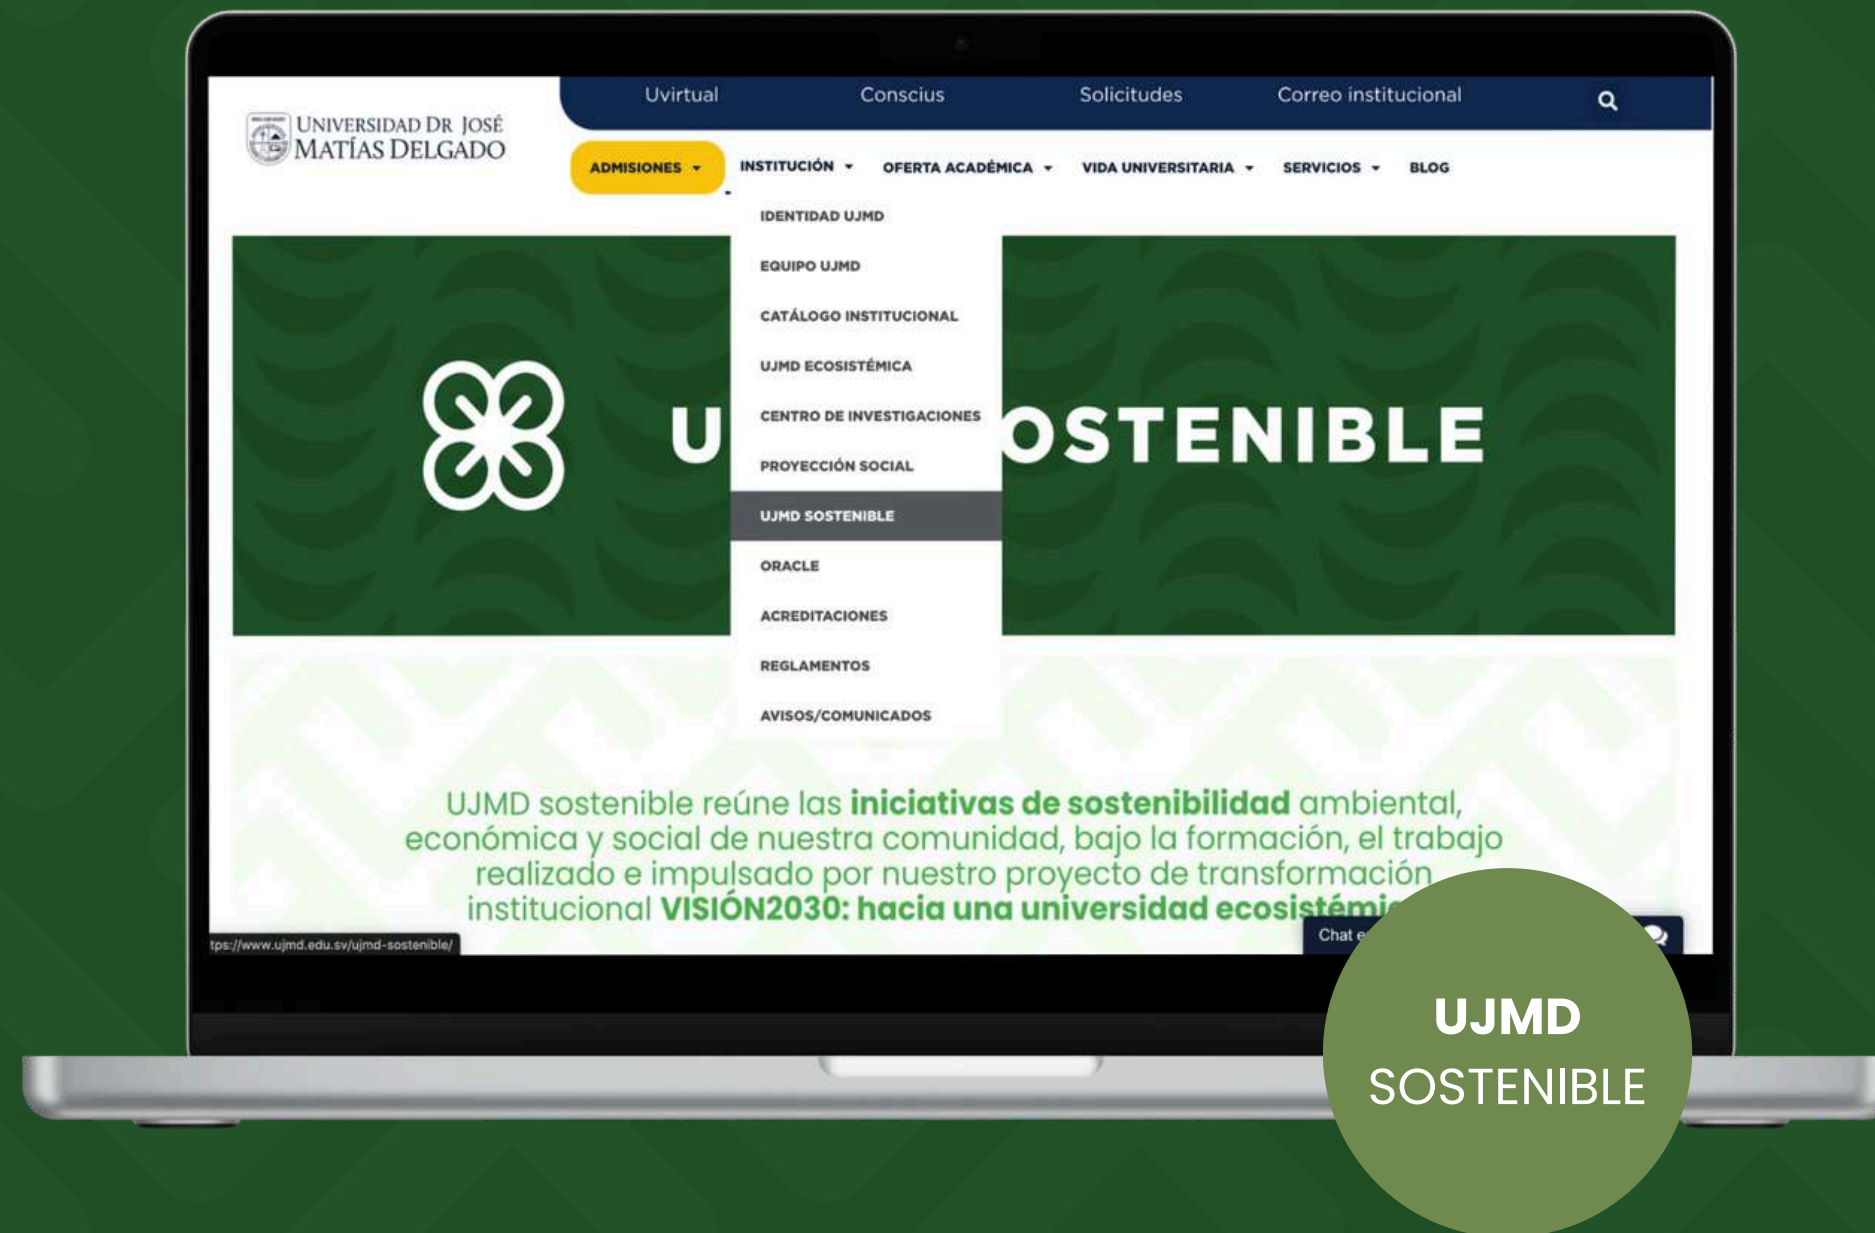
Uvirtual Conscius Solicitudes Correo institucional

UNIVERSIDAD DR JOSÉ MATÍAS DELGADO

ADMISIONES INSTITUCIÓN OFERTA ACADÉMICA VIDA UNIVERSITARIA SERVICIOS BLOG

IDENTIDAD UJMD
EQUIPO UJMD
CATÁLOGO INSTITUCIONAL
UJMD ECOSISTÉMICA
CENTRO DE INVESTIGACIONES
PROYECCIÓN SOCIAL
UJMD SOSTENIBLE
ORACLE
ACREDITACIONES
REGLAMENTOS
AVISOS/COMUNICADOS

U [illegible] OSTENIBLE

UJMD sostenible reúne las iniciativas de sostenibilidad ambiental, económica y social de nuestra comunidad, bajo la formación, el trabajo realizado e impulsado por nuestro proyecto de transformación institucional VISIÓN2030: hacia una universidad ecosistémi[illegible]

tps://www.ujmd.edu.sv/ujmd-sostenible/

Chat e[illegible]

UJMD
SOSTENIBLE